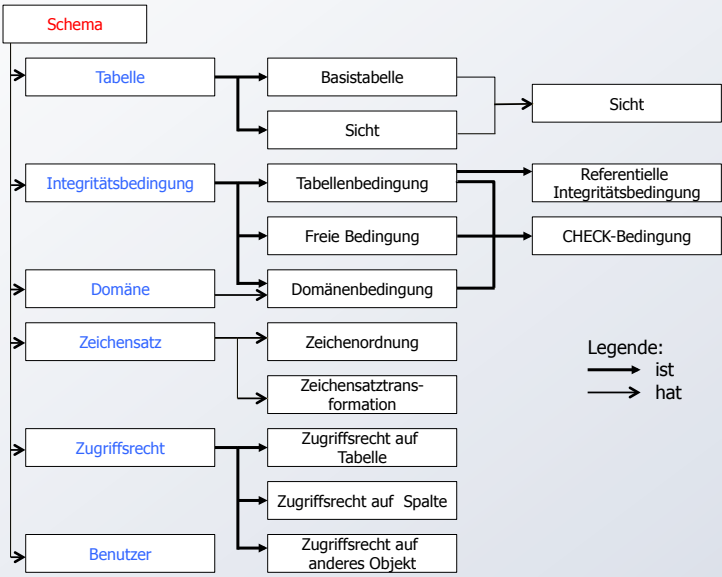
Schema

Tabelle

Basistabelle

Sicht

Sicht

Integritätsbedingung

Tabellenbedingung

Referentielle Integritätsbedingung

Freie Bedingung

CHECK-Bedingung

Domäne

Domänenbedingung

Zeichensatz

Zeichenordnung

Zeichensatztransformation

Legende:
ist
hat

Zugriffsrecht

Zugriffsrecht auf Tabelle

Zugriffsrecht auf Spalte

Benutzer

Zugriffsrecht auf anderes Objekt